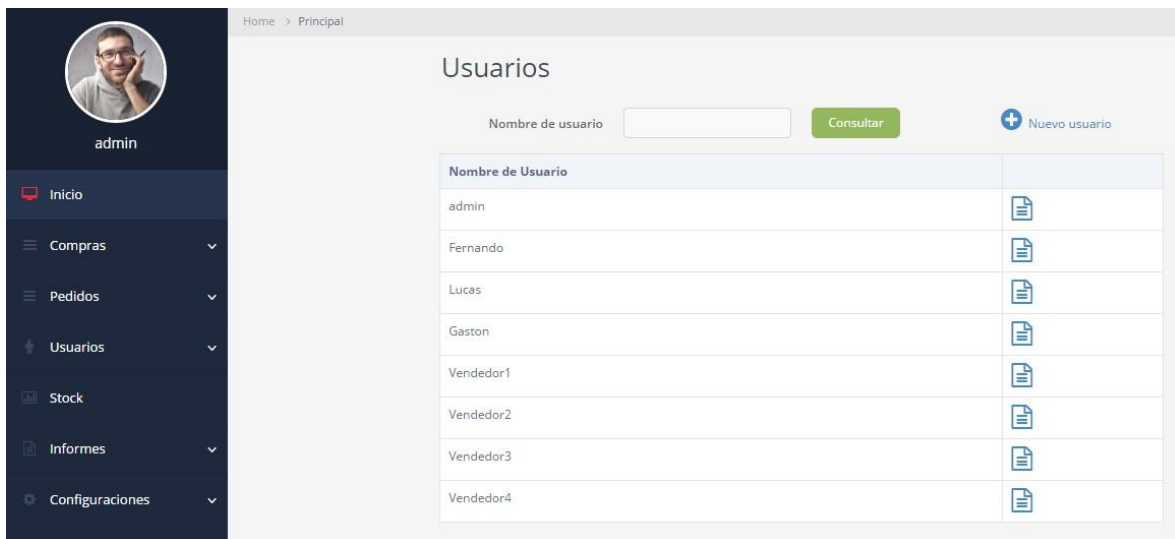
admin

Inicio

Compras

Pedidos

Usuarios

Stock

Informes

Configuraciones

Home > Principal

Usuarios

Nombre de usuario

Consultar

Nuevo usuario

| Nombre de Usuario | |
|---|---|
| admin | |
| Fernando | |
| Lucas | |
| Gaston | |
| Vendedor1 | |
| Vendedor2 | |
| Vendedor3 | |
| Vendedor4 | |